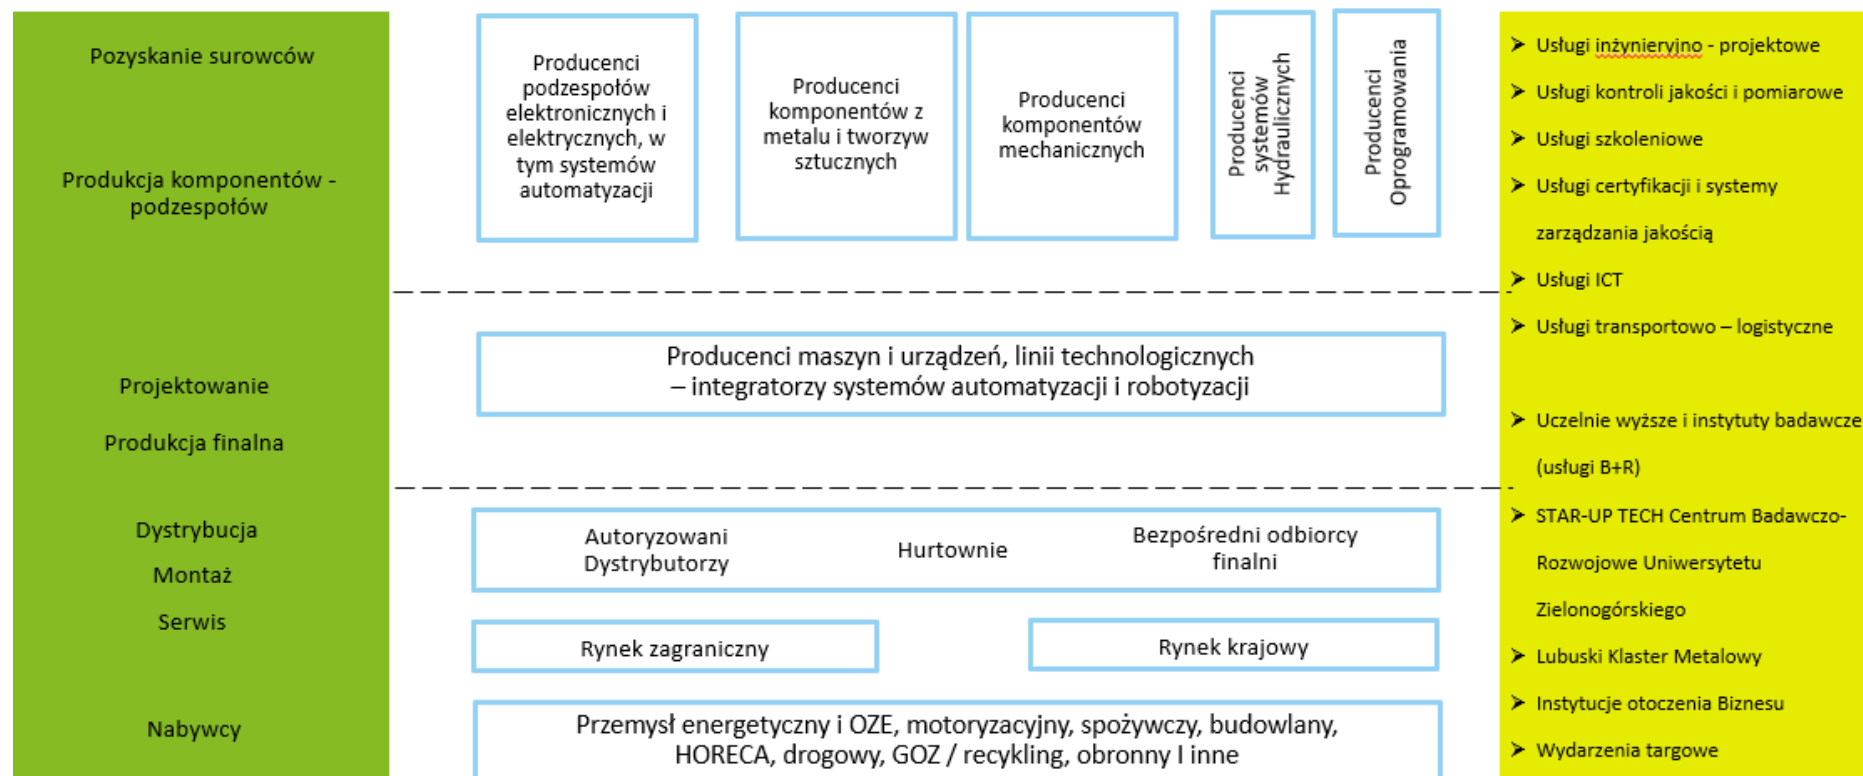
Pozyskanie surowców

Produkcja komponentów - podzespołów

Projektowanie

Produkcja finalna

Dystrybucja

Montaż

Serwis

Nabywcy

Producenci podzespołów elektronicznych i elektrycznych, w tym systemów automatyzacji

Producenci komponentów z metalu i tworzyw sztucznych

Producenci komponentów mechanicznych

Producenci systemów Hydraulicznych

Producenci Oprogramowania

Producenci maszyn i urządzeń, linii technologicznych – integratorzy systemów automatyzacji i robotyzacji

Autoryzowani Dystrybutorzy

Hurtownie

Bezpośredni odbiorcy finalni

Rynek zagraniczny

Rynek krajowy

Przemysł energetyczny i OZE, motoryzacyjny, spożywczy, budowlany, HORECA, drogowy, GOZ / recykling, obronny I inne

➢ Usługi inżynieryjno - projektowe

➢ Usługi kontroli jakości i pomiarowe

➢ Usługi szkoleniowe

➢ Usługi certyfikacji i systemy zarządzania jakością

➢ Usługi ICT

➢ Usługi transportowo – logistyczne

➢ Uczelnie wyższe i instytuty badawcze (usługi B+R)

➢ STAR-UP TECH Centrum Badawczo-Rozwojowe Uniwersytetu Zielonogórskiego

➢ Lubuski Klaster Metalowy

➢ Instytucje otoczenia Biznesu

➢ Wydarzenia targowe